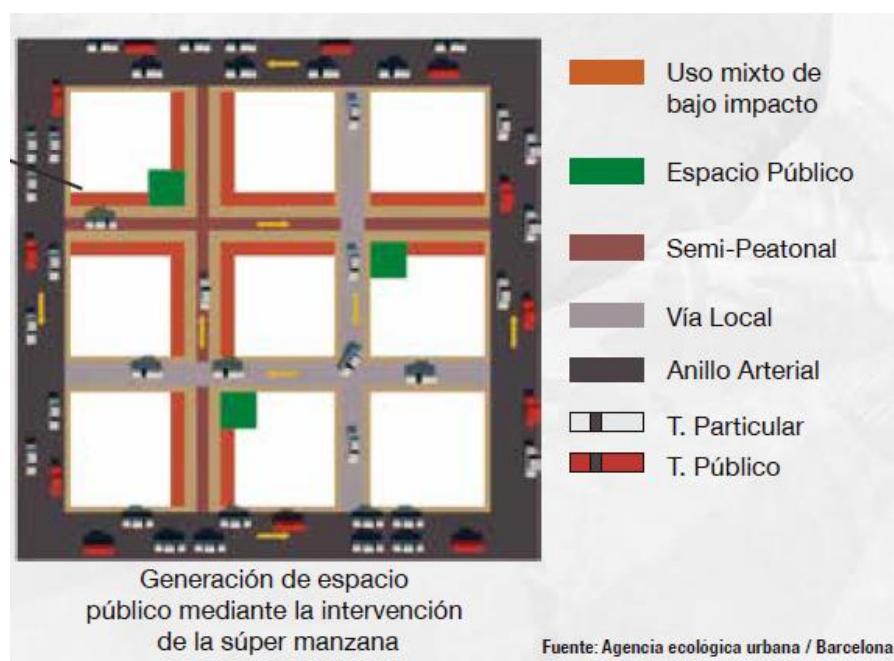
Uso mixto de bajo impacto

Espacio Público

Semi-Peatonal

Vía Local

Anillo Arterial

T. Particular

T. Público

Generación de espacio público mediante la intervención de la súper manzana

Fuente: Agencia ecológica urbana / Barcelona